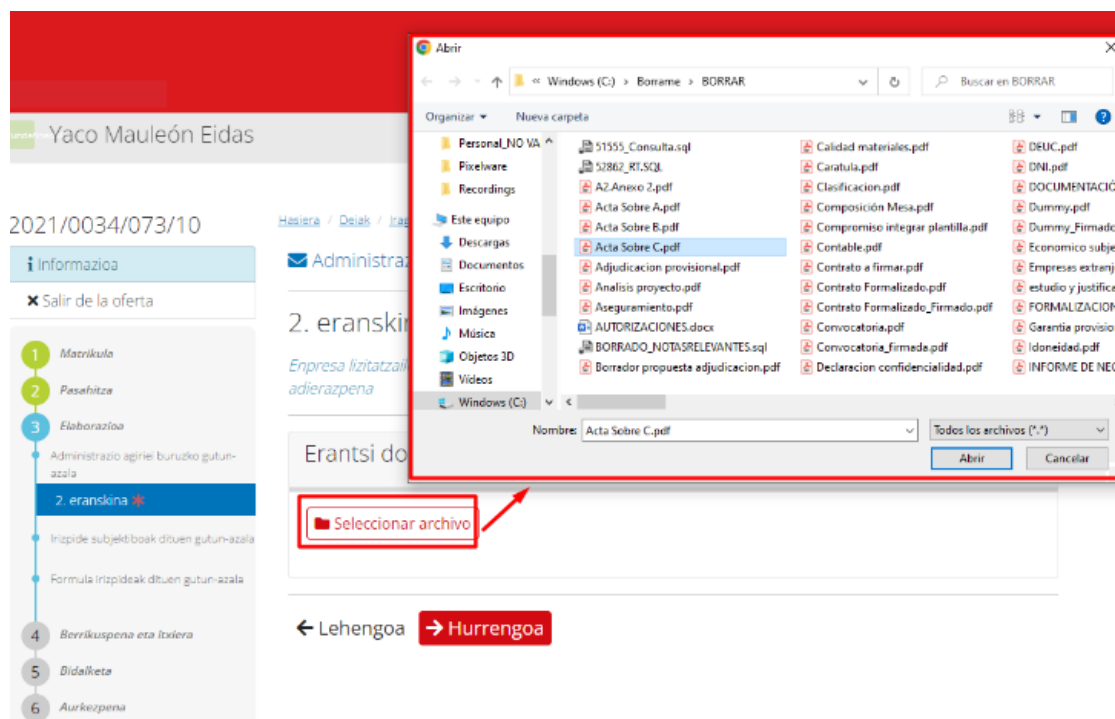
Yaco Mauleón Eidas

2021/0034/073/10

Hasiera / Deiak / Irag

i Informazioa

✕ Salir de la oferta

1 Matrikula

2 Pasahitza

3 Elaborazioa

Administrazio agiriei buruzko gutun-azala

2. eranskina *

Irizpide subjektiboak dituen gutun-azala

Formula irizpideak dituen gutun-azala

4 Berrikuspena eta itxiera

5 Bidalketa

6 Aurkezpena

Administraz

2. eranskin

Enpresa lizitatzail adierazpena

Erantsi do

Seleccionar archivo

← Lehengoa → Hurrengoa

Abrir

« Windows (C:) › Borrame › BORRAR

Buscar en BORRAR

Organizar ▾ Nueva carpeta

Personal_NO VA
Pixelware
Recordings
Este equipo
Descargas
Documentos
Escritorio
Imágenes
Música
Objetos 3D
Vídeos
Windows (C:)

51555_Consulta.sql
52862_RT.SQL
A2.Anexo 2.pdf
Acta Sobre A.pdf
Acta Sobre B.pdf
Acta Sobre C.pdf
Adjudicacion provisional.pdf
Analisis proyecto.pdf
Aseguramiento.pdf
AUTORIZACIONES.docx
BORRADO_NOTASRELEVANTES.sql
Borrador propuesta adjudicacion.pdf
Calidad materiales.pdf
Caratula.pdf
Clasificacion.pdf
Composición Mesa.pdf
Compromiso integrar plantilla.pdf
Contable.pdf
Contrato a firmar.pdf
Contrato Formalizado.pdf
Contrato Formalizado_Firmado.pdf
Convocatoria.pdf
Convocatoria_firmada.pdf
Declaracion confidencialidad.pdf
DEUC.pdf
DNI.pdf
DOCUMENTACIÓ
Dummy.pdf
Dummy_Firmado
Economico subje
Empresas extranj
estudio y justifica
FORMALIZACION
Garantia provisio
Idoneidad.pdf
INFORME DE NEC

Nombre: Acta Sobre C.pdf

Todos los archivos (*.*)

Abrir Cancelar